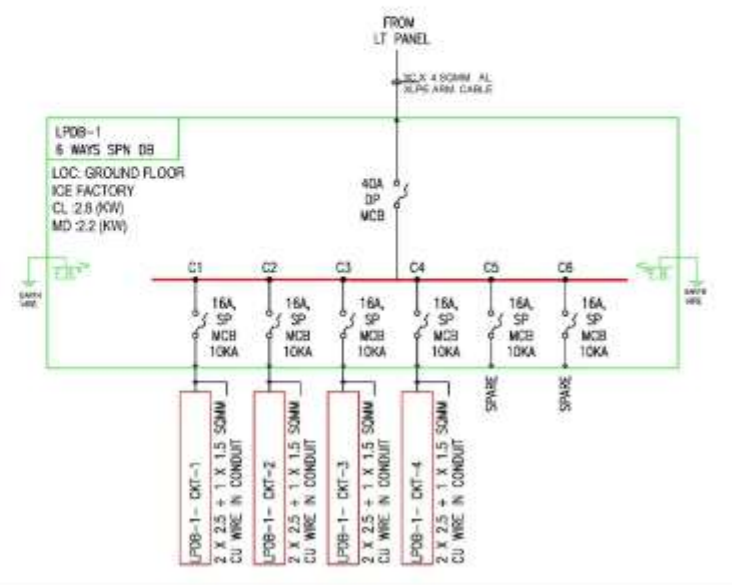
FROM
LT PANEL

2C X 4 SQMM AL XLPE ARM CABLE

LPDB-1
6 WAYS SPN DB

LOC: GROUND FLOOR
ICE FACTORY
CL :2.6 (KW)
MD :2.2 (KW)

40A
DP
MCB

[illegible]

EARTH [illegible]

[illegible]

EARTH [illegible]

C1 C2 C3 C4 C5 C6

16A, SP MCB 10KA

16A, SP MCB 10KA

16A, SP MCB 10KA

16A, SP MCB 10KA

16A, SP MCB 10KA

16A, SP MCB 10KA

SPARE

SPARE

LPDB-1- CKT-1
2 X 2.5 + 1 X 1.5 SQMM
CU WIRE IN CONDUIT

LPDB-1- CKT-2
2 X 2.5 + 1 X 1.5 SQMM
CU WIRE IN CONDUIT

LPDB-1- CKT-3
2 X 2.5 + 1 X 1.5 SQMM
CU WIRE IN CONDUIT

LPDB-1- CKT-4
2 X 2.5 + 1 X 1.5 SQMM
CU WIRE IN CONDUIT